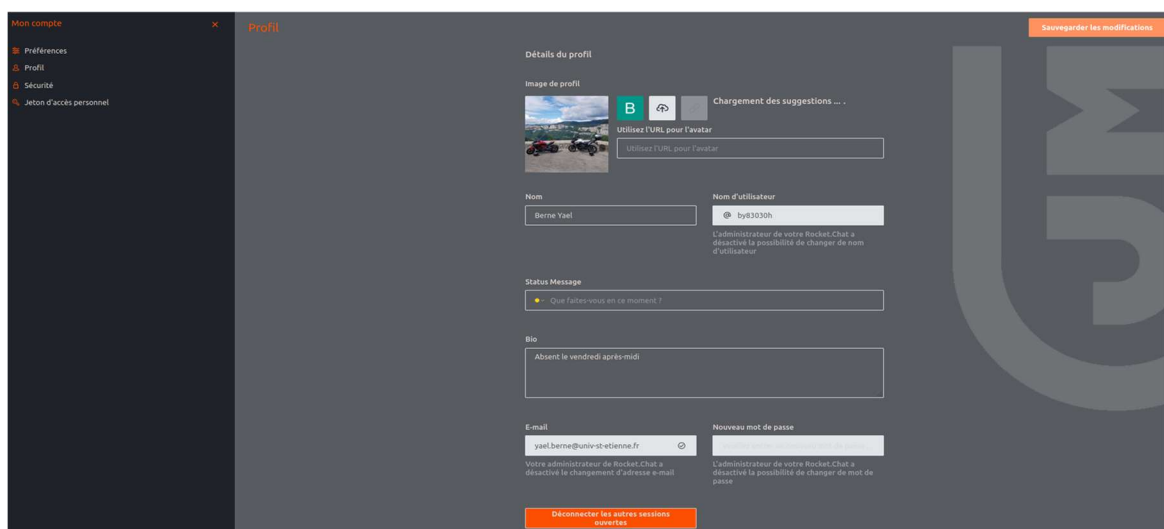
Mon compte ×

Préférences
Profil
Sécurité
Jeton d'accès personnel

Profil

Sauvegarder les modifications

Détails du profil

Image de profil

B

Chargement des suggestions ... .

Utilisez l'URL pour l'avatar

Utilisez l'URL pour l'avatar

Nom

Berne Yael

Nom d'utilisateur

@ by83030h

L'administrateur de votre Rocket.Chat a désactivé la possibilité de changer de nom d'utilisateur

Status Message

Que faites-vous en ce moment ?

Bio

Absent le vendredi après-midi

E-mail

yael.berne@univ-st-etienne.fr

Votre administrateur de Rocket.Chat a désactivé le changement d'adresse e-mail

Nouveau mot de passe

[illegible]

L'administrateur de votre Rocket.Chat a désactivé la possibilité de changer de mot de passe

Déconnecter les autres sessions ouvertes